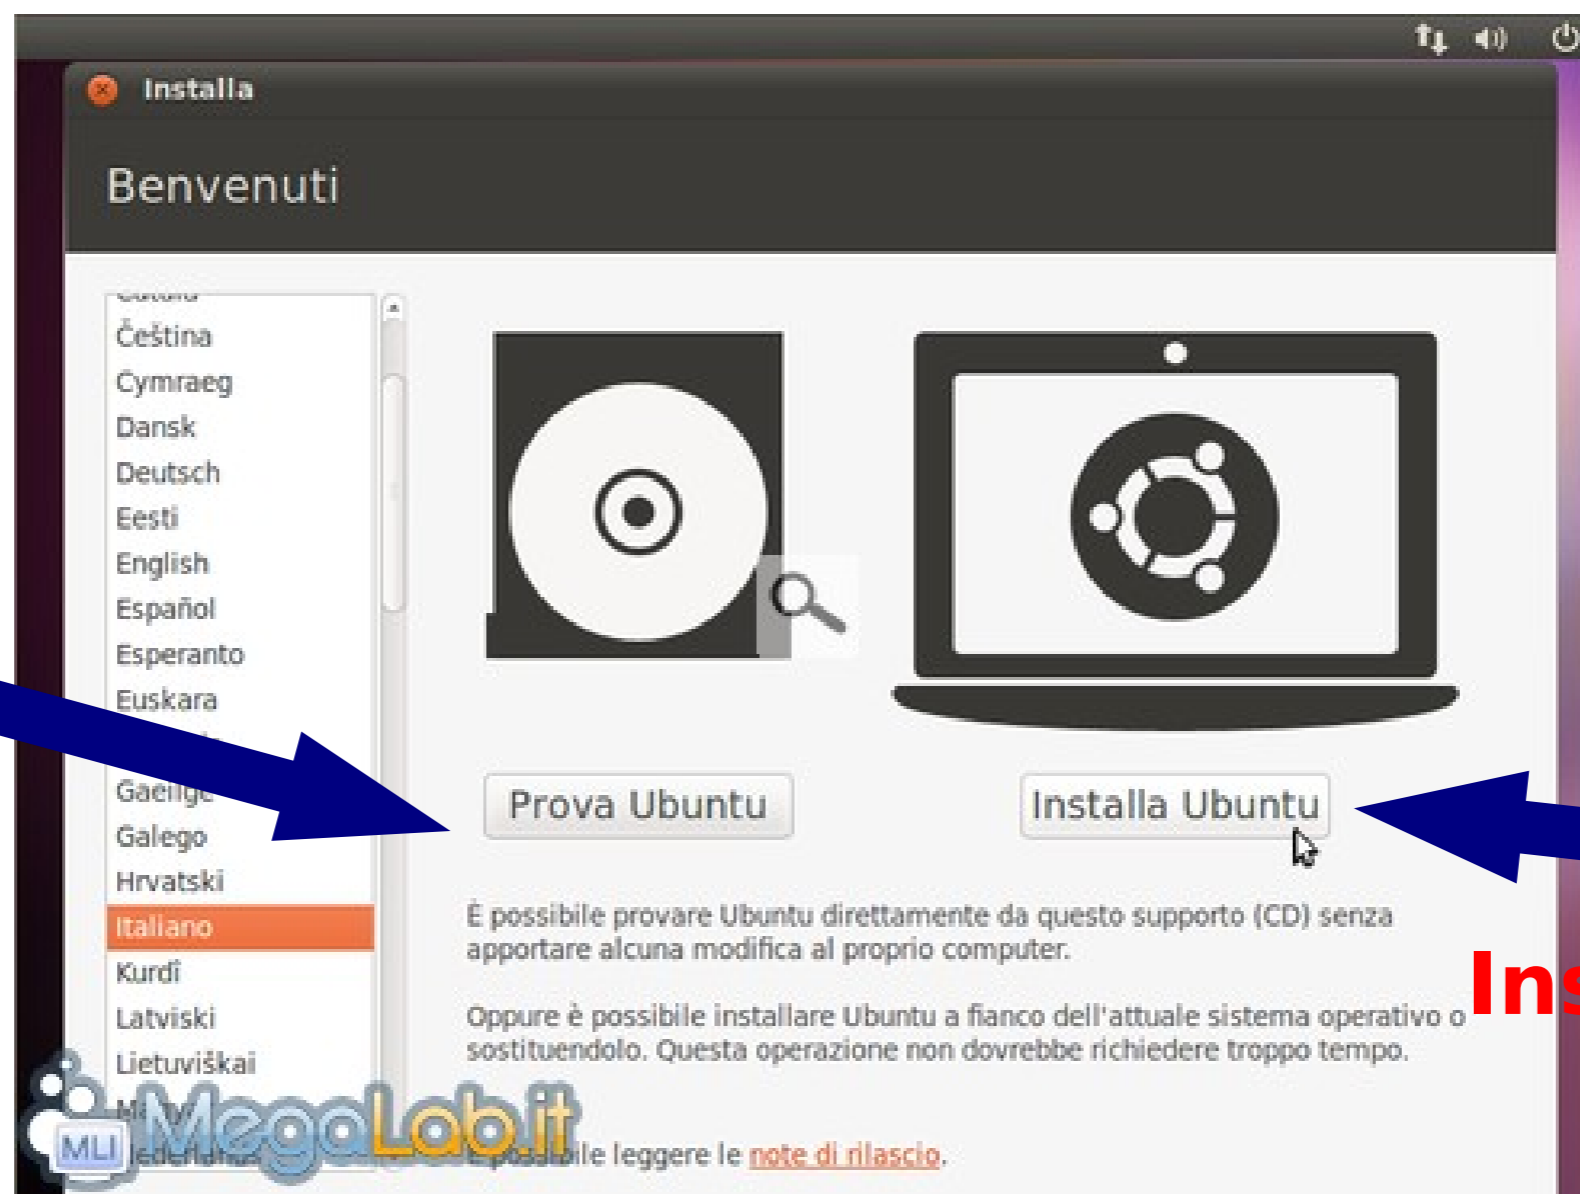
Installa

Benvenuti

Čeština
Cymraeg
Dansk
Deutsch
Eesti
English
Español
Esperanto
Euskara
Gaeilge
Galego
Hrvatski
Italiano
Kurdî
Latviski
Lietuviškai
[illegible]
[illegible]

Prova Ubuntu

Installa Ubuntu

È possibile provare Ubuntu direttamente da questo supporto (CD) senza apportare alcuna modifica al proprio computer.

Ins

Oppure è possibile installare Ubuntu a fianco dell'attuale sistema operativo o sostituendolo. Questa operazione non dovrebbe richiedere troppo tempo.

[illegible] possibile leggere le note di rilascio.

MLI MegaLab.it